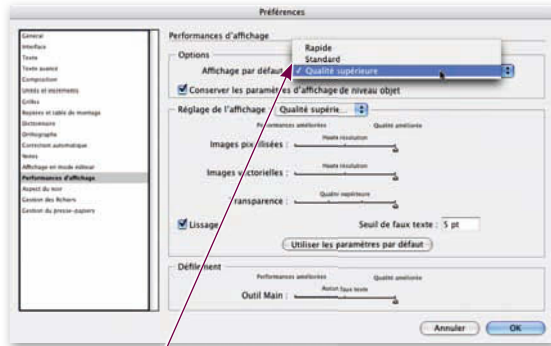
Préférences

Général
Interface
Texte
Texte avancé
Composition
Unités et incréments
Grilles
Repères et table de montage
Dictionnaire
Orthographe
Correction automatique
Notes
Affichage en mode éditeur
Performances d'affichage
Aspect du noir
Gestion des fichiers
Gestion du presse-papiers

Performances d'affichage

Options
Affichage par défaut
Rapide
Standard
✓ Qualité supérieure
Conserver les paramètres d'affichage de niveau objet

Réglage de l'affichage : Qualité supérie...
Performances améliorées
Qualité améliorée
Haute résolution
Images pixellisées :
Haute résolution
Images vectorielles :
Qualité supérieure
Transparence :
Lissage
Seuil de faux texte : 5 pt
Utiliser les paramètres par défaut

Défilement
Performances améliorées
Qualité améliorée
Aucun faux texte
Outil Main :

Annuler
OK